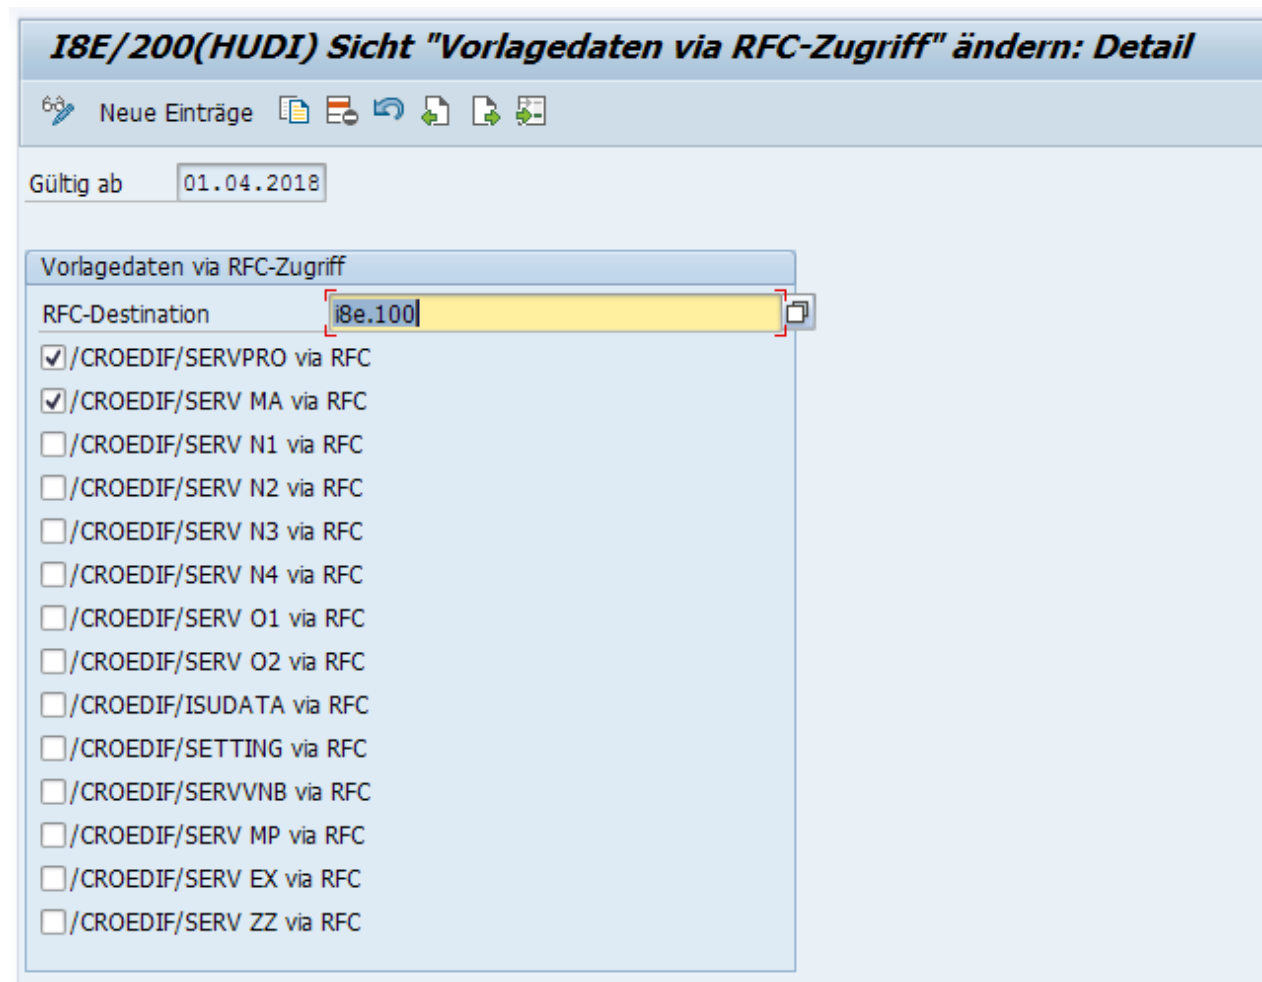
I8E/200(HUDI) Sicht "Vorlagedaten via RFC-Zugriff" ändern: Detail

Neue Einträge

Gültig ab 01.04.2018

Vorlagedaten via RFC-Zugriff

RFC-Destination i8e.100

☑ /CROEDIF/SERVPRO via RFC
☑ /CROEDIF/SERV MA via RFC
☐ /CROEDIF/SERV N1 via RFC
☐ /CROEDIF/SERV N2 via RFC
☐ /CROEDIF/SERV N3 via RFC
☐ /CROEDIF/SERV N4 via RFC
☐ /CROEDIF/SERV O1 via RFC
☐ /CROEDIF/SERV O2 via RFC
☐ /CROEDIF/ISUDATA via RFC
☐ /CROEDIF/SETTING via RFC
☐ /CROEDIF/SERVVNB via RFC
☐ /CROEDIF/SERV MP via RFC
☐ /CROEDIF/SERV EX via RFC
☐ /CROEDIF/SERV ZZ via RFC